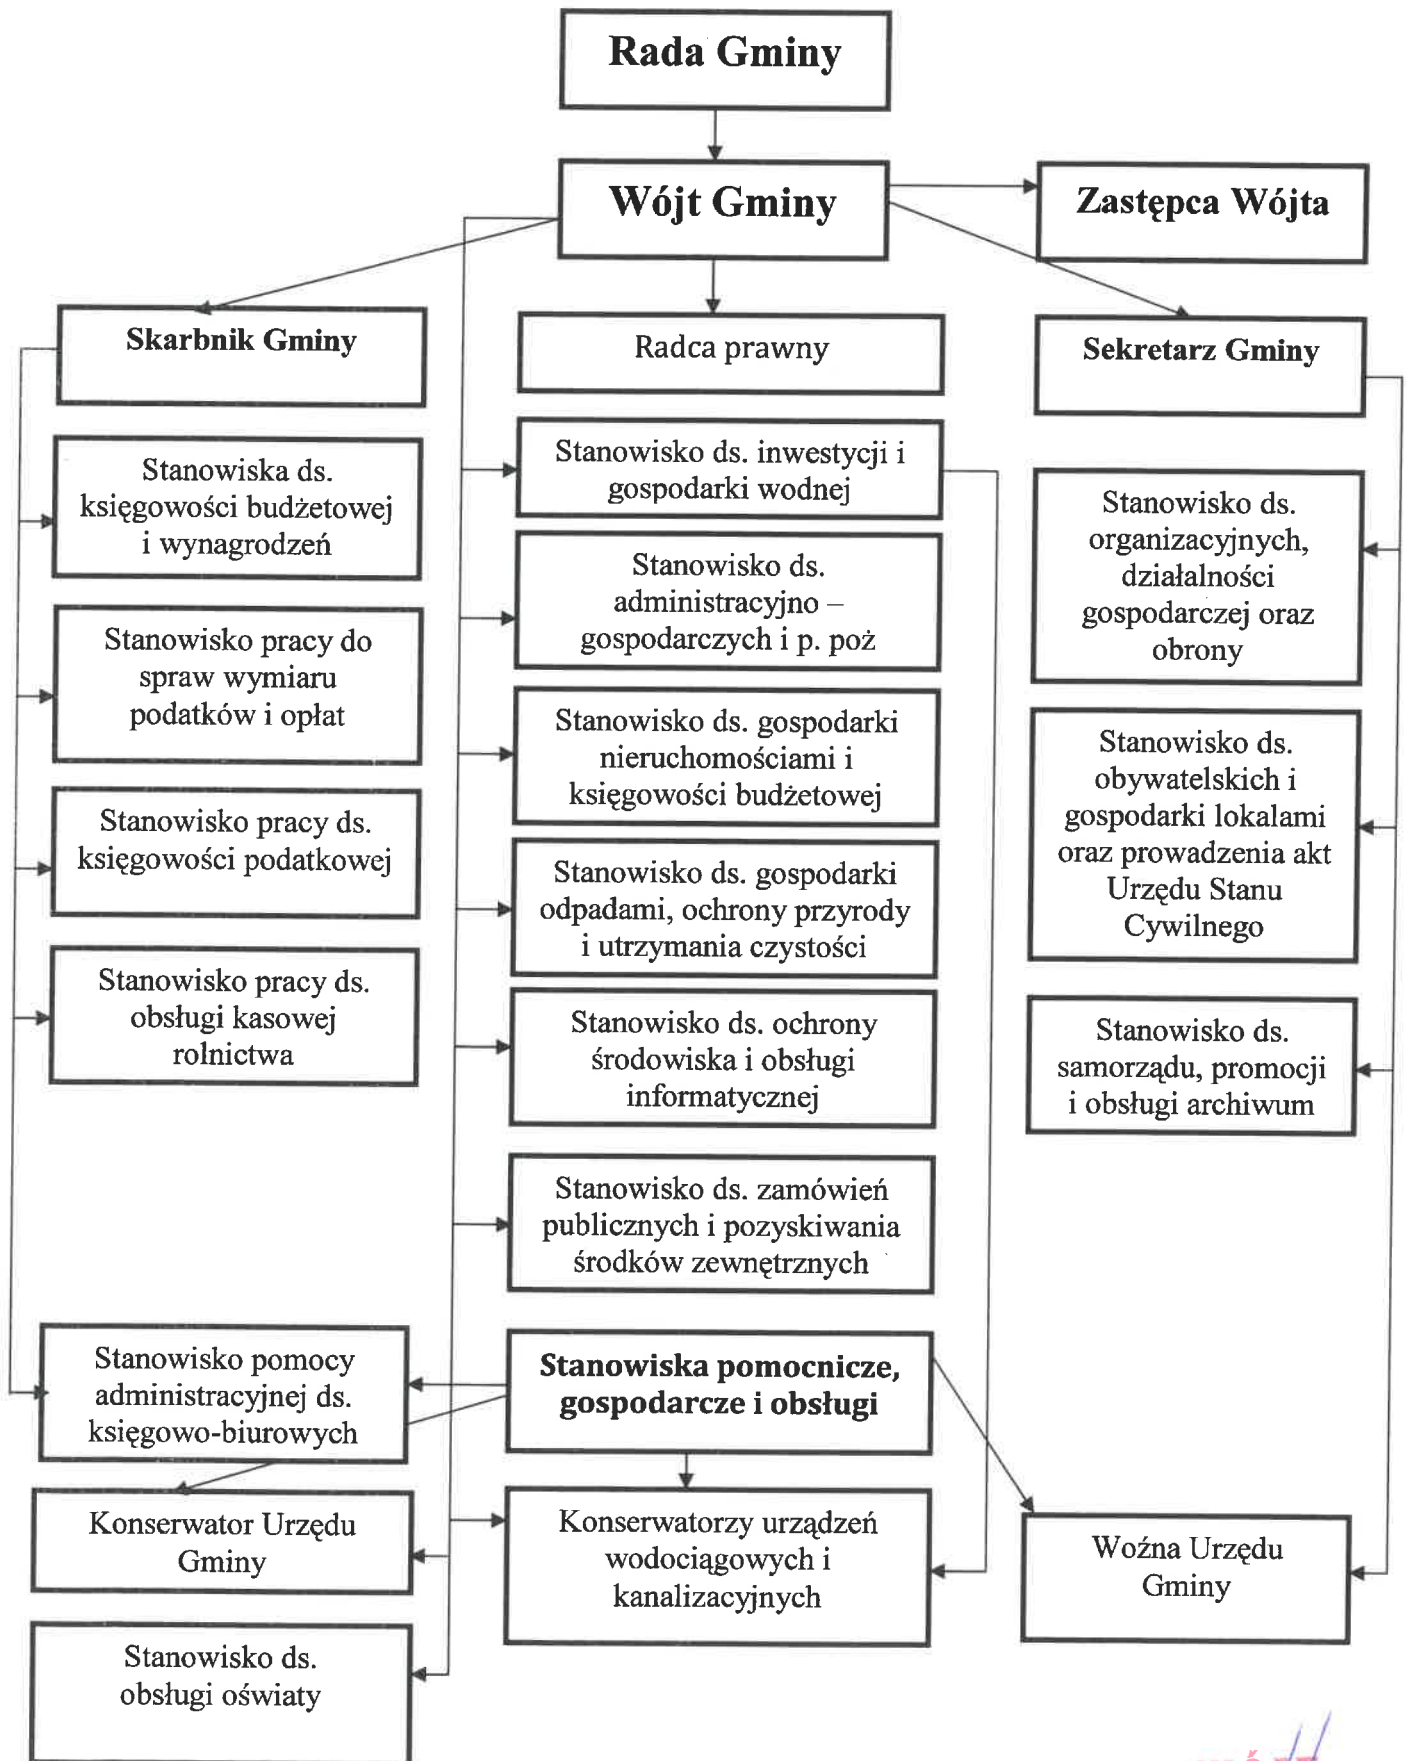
Rada Gminy

Wójt Gminy

Zastępca Wójta

Skarbnik Gminy

Radca prawny

Sekretarz Gminy

Stanowiska ds. księgowości budżetowej i wynagrodzeń

Stanowisko pracy do spraw wymiaru podatków i opłat

Stanowisko pracy ds. księgowości podatkowej

Stanowisko pracy ds. obsługi kasowej rolnictwa

Stanowisko ds. inwestycji i gospodarki wodnej

Stanowisko ds. administracyjno – gospodarczych i p. poż

Stanowisko ds. gospodarki nieruchomościami i księgowości budżetowej

Stanowisko ds. gospodarki odpadami, ochrony przyrody i utrzymania czystości

Stanowisko ds. ochrony środowiska i obsługi informatycznej

Stanowisko ds. zamówień publicznych i pozyskiwania środków zewnętrznych

Stanowisko ds. organizacyjnych, działalności gospodarczej oraz obrony

Stanowisko ds. obywatelskich i gospodarki lokalami oraz prowadzenia akt Urzędu Stanu Cywilnego

Stanowisko ds. samorządu, promocji i obsługi archiwum

Stanowisko pomocy administracyjnej ds. księgowo-biurowych

Stanowiska pomocnicze, gospodarcze i obsługi

Konserwator Urzędu Gminy

Konserwatorzy urządzeń wodociągowych i kanalizacyjnych

Woźna Urzędu Gminy

Stanowisko ds. obsługi oświaty